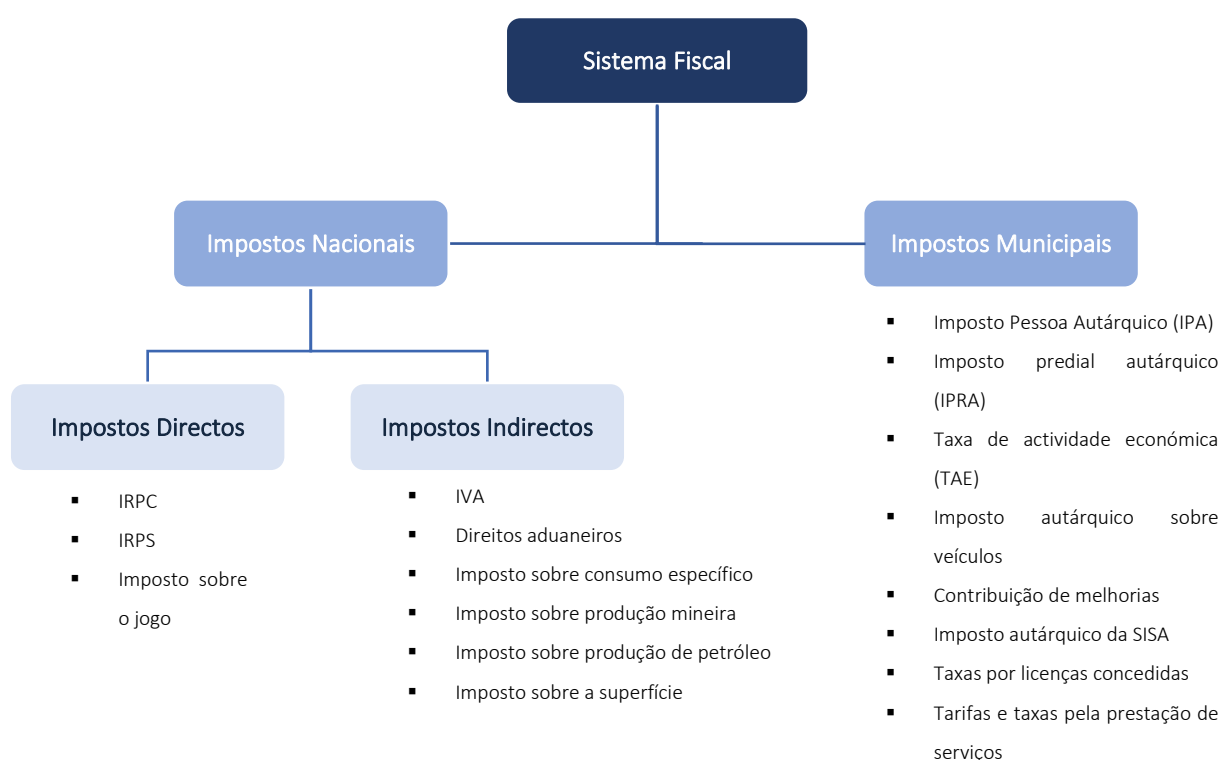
Sistema Fiscal

Impostos Nacionais

Impostos Municipais

- Imposto Pessoa Autárquico (IPA)
- Imposto predial autárquico (IPRA)
- Taxa de actividade económica (TAE)
- Imposto autárquico sobre veículos
- Contribuição de melhorias
- Imposto autárquico da SISA
- Taxas por licenças concedidas
- Tarifas e taxas pela prestação de servicos

Impostos Directos

- IRPC
- IRPS
- Imposto sobre o jogo

Impostos Indirectos

- IVA
- Direitos aduaneiros
- Imposto sobre consumo específico
- Imposto sobre produção mineira
- Imposto sobre produção de petróleo
- Imposto sobre a superfície